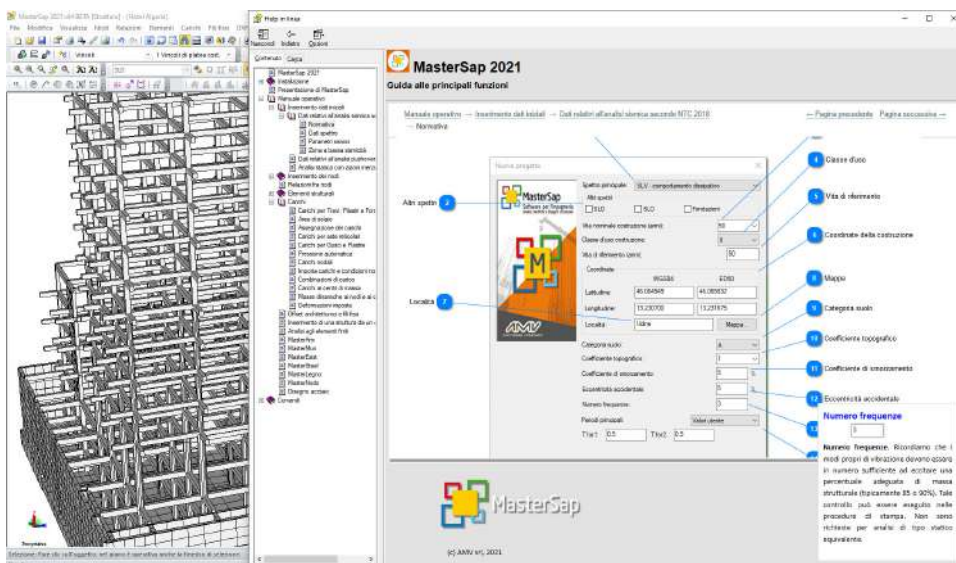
MasterSap 2021 v4.0.8.05 [Struttura] - [Vista 4 Sguardi]
File Modifica Visualizza Nodi Relazioni Elementi Carichi Pilastri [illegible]
Vincoli
I Vincoli di piano (cont.)

Guida in linea
Nascondi Indietro Opzioni
Sommario Cerca

MasterSap 2021
Installazione
Presentazione di MasterSap
Manuale operativo
Inserimento dati iniziali
Dati relativi all'analisi sismica se...
Normativa
Dati spettro
Parametri sismici
Zone a bassa sismicità
Dati relativi all'analisi pushover
Analisi statica con carico incre...
Inserimento dei nodi
Relazioni fra nodi
Elementi strutturali
Carichi
Carichi per Travi, Pilastri e Pare...
Aree di solaio
Assegnazione dei carichi
Carichi per solai inclinati
Carichi per Gusci e Piastre
Pressione automatica
Carichi sociali
Inserire carichi e condizioni no...
Combinazioni di carico
Carichi in centro di massa
Masse dinamiche di nodi e al c...
Deformazioni imposte
Offset architettonico e fili fissi
Inserimento di una struttura da un...
Analisi agli elementi finiti
Masterfire
MasterMur
MasterEdil
MasterSteel
MasterLegno
MasterNodo
Disegno acciaio
Comandi

MasterSap 2021
Guida alle principali funzioni

Manuale operativo → Inserimento dati iniziali → Dati relativi all'analisi sismica secondo NTC 2018 → Normativa
← Pagina precedente Pagina successiva →

Nuovo progetto
MasterSap
Software per l'Ingegneria
Spettro principale: SLV - comportamento dissipativo
Altri spettri
SLD
SLO
Fondazioni
Vita nominale costruzione (anni): 50
Classe d'uso costruzione: II
Vita di riferimento (anni): 50
Coordinate
WGS84 ED50
Latitudine 46.064565 46.065632
Longitudine 13.230700 13.231575
Località Udine Mappa...
Categoria suolo A
Coefficiente topografico T
Coefficiente di smorzamento 5 %
Eccentricità accidentale 5 %
Numero frequenze 9
Periodi principali Valori utente
Tlx1 0.5 Tlx2 0.5

Altri spettri 2
Località 7
4 Classe d'uso
5 Vita di riferimento
6 Coordinate della costruzione
8 Mappa
9 Categoria suolo
10 Coefficiente topografico
11 Coefficiente di smorzamento
12 Eccentricità accidentale
13

Numero frequenze
9

Numero frequenze. Ricordiamo che i modi propri di vibrazione devono essere in numero sufficiente ad eccitare una percentuale adeguata di massa strutturale (tipicamente 85 o 90%). Tale controllo può essere eseguito nelle procedure di stampa. Non sono richieste per analisi di tipo statico equivalente.

MasterSap
(c) AMV srl, 2021

Selezione: Fare clic sull'oggetto; ctrl preme il tasto per attivare anche la finestra di selezione